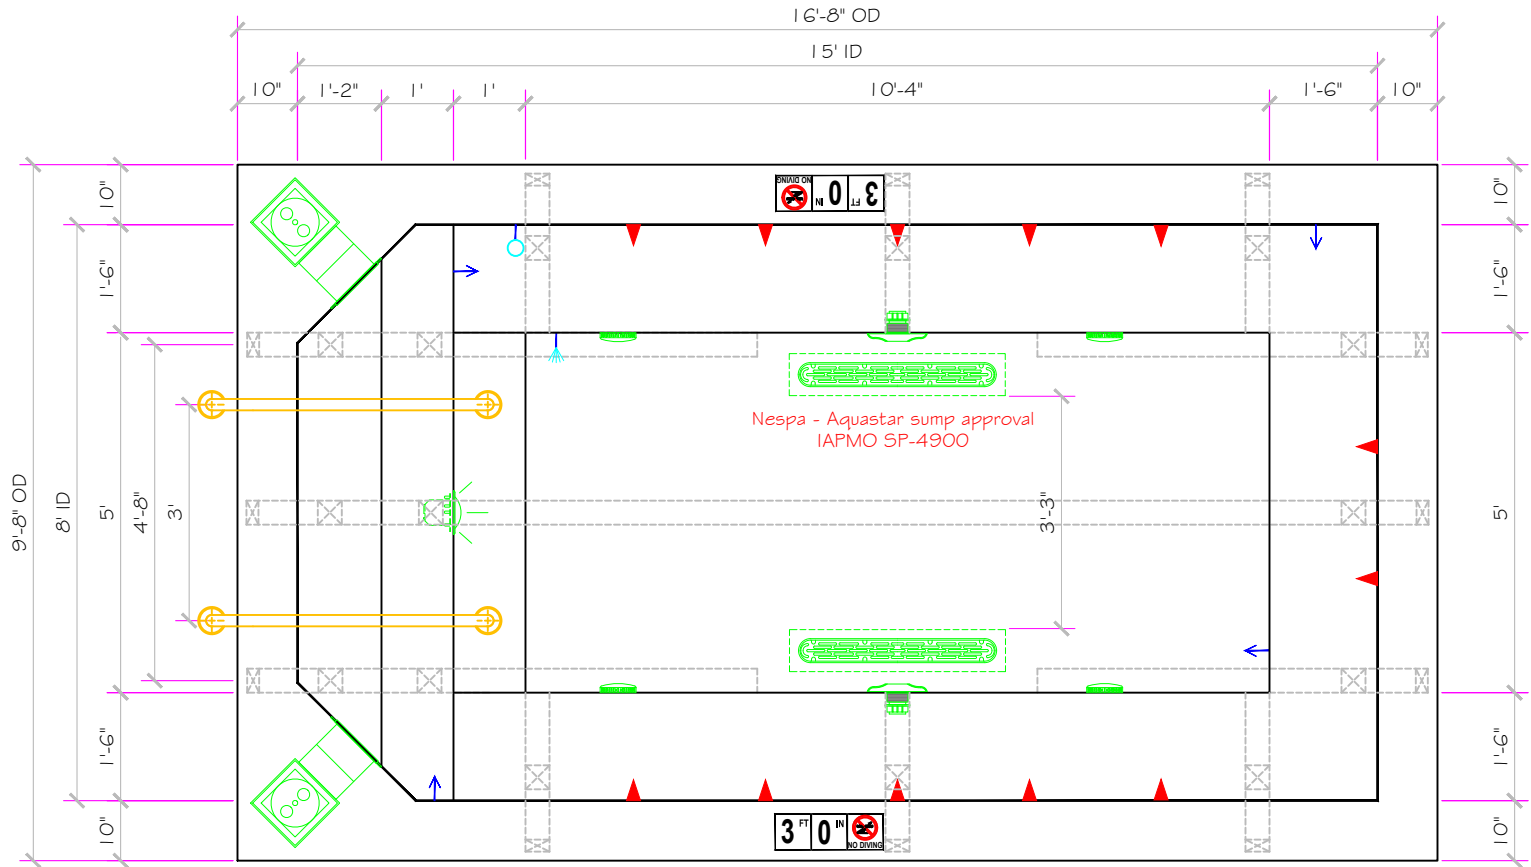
16'-8" OD
15' ID
10"
1'-2"
1'
1'
10'-4"
1'-6"
10"
9'-8" OD
8' ID
10"
1'-6"
5'
4'-8"
3'
1'-6"
10"
10"
1'-6"
5'
1'-6"
10"
3 FT 0 IN NO DIVING
Nespa - Aquastar sump approval
IAPMO SP-4900
3'-3"
3 FT 0 IN NO DIVING